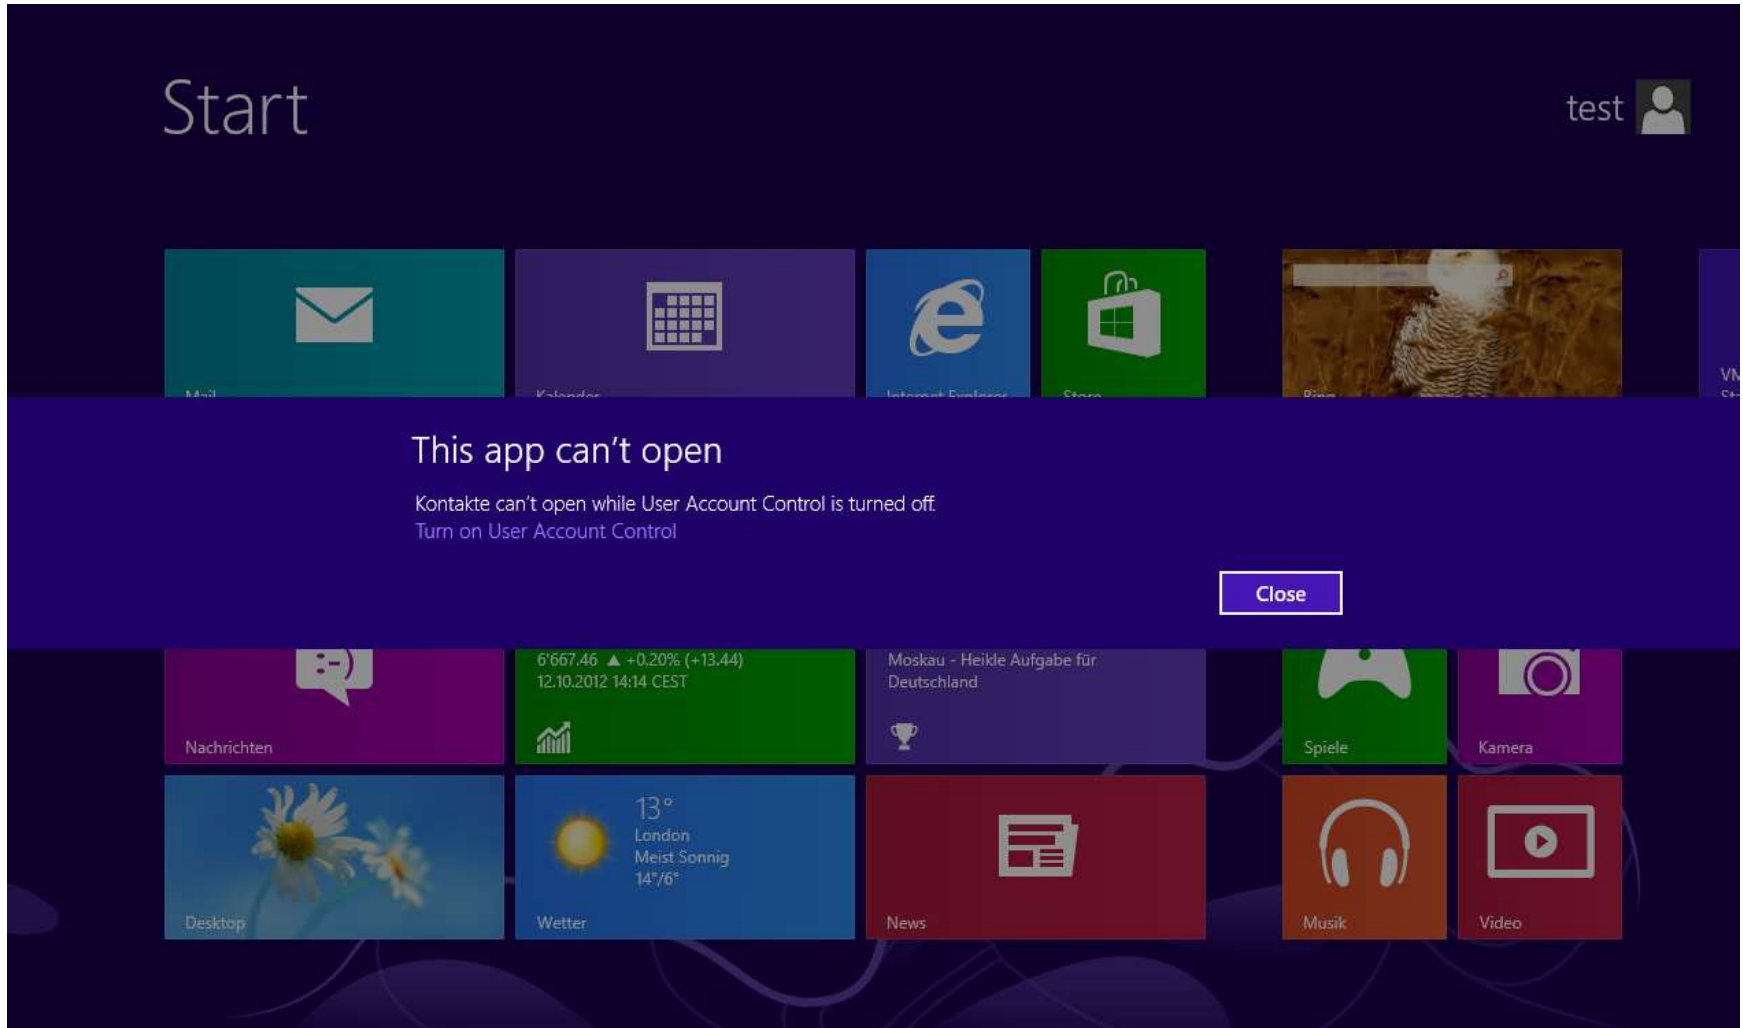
Start

test

Mail

Kalender

Internet Explorer

Store

Bing

VM
St

This app can't open

Kontakte can't open while User Account Control is turned off.
Turn on User Account Control

Close

Nachrichten

6'667.46 ▲ +0.20% (+13.44)
12.10.2012 14:14 CEST

Moskau - Heikle Aufgabe für Deutschland

Spiele

Kamera

Desktop

13°
London
Meist Sonnig
14°/6°

Wetter

News

Musik

Video